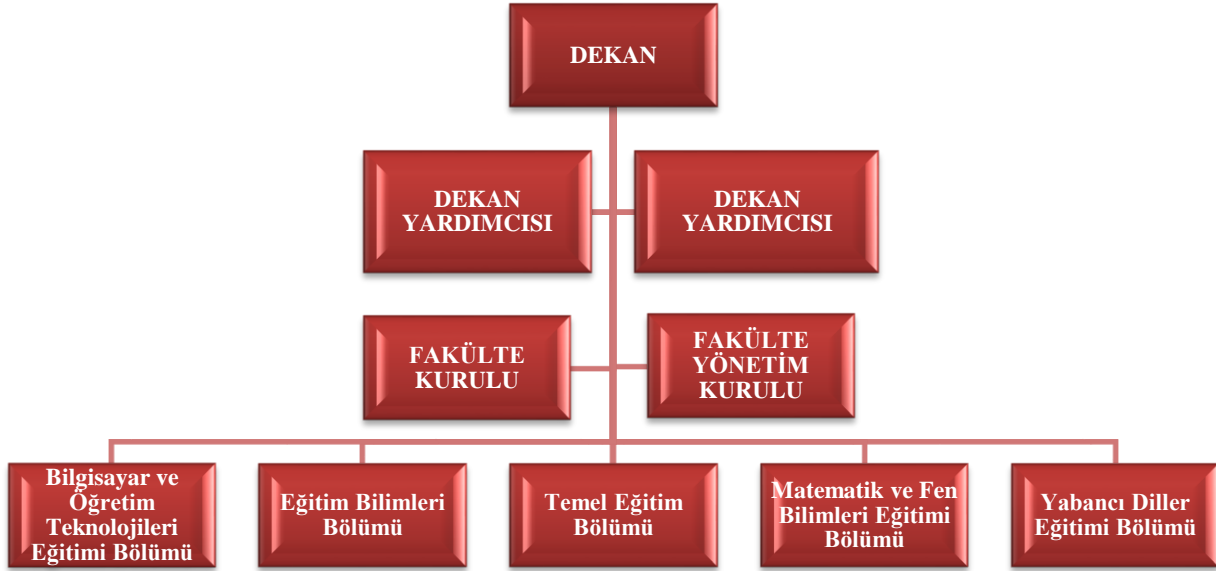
DEKAN

DEKAN YARDIMCISI

DEKAN YARDIMCISI

FAKÜLTE KURULU

FAKÜLTE YÖNETİM KURULU

Bilgisayar ve Öğretim Teknolojileri Eğitimi Bölümü

Eğitim Bilimleri Bölümü

Temel Eğitim Bölümü

Matematik ve Fen Bilimleri Eğitimi Bölümü

Yabancı Diller Eğitimi Bölümü